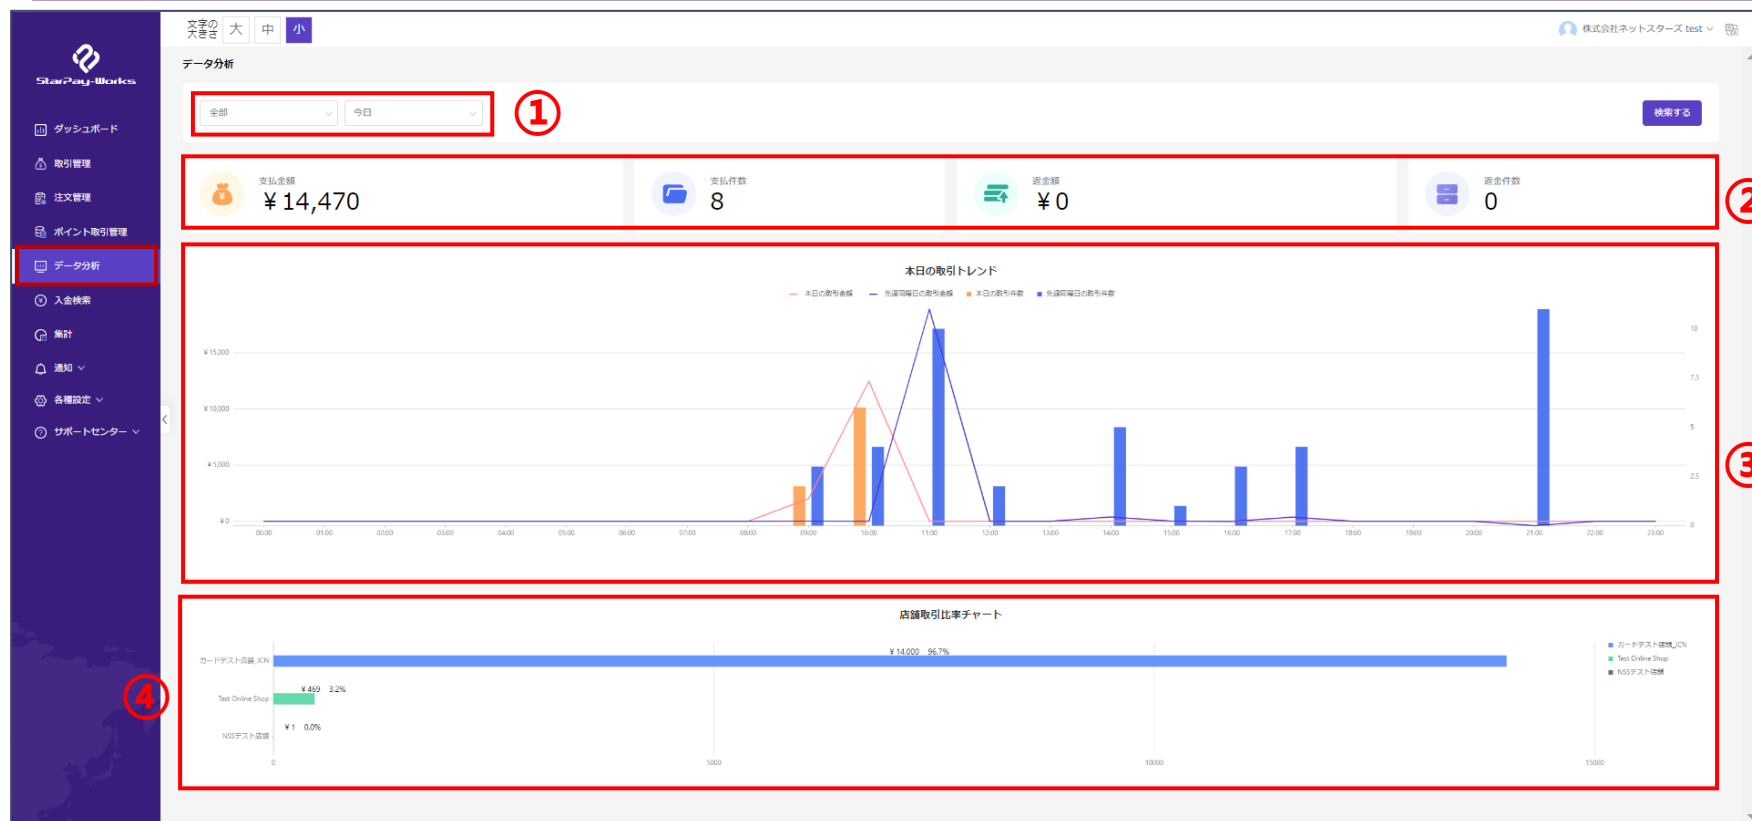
StarPay-Works

ダッシュボード
取引管理
注文管理
ポイント取引管理
データ分析
入金検索
集計
通知
各種設定
サポートセンター

文字の大きさ 大 中 小

株式会社ネットスターズ test

データ分析

全部
今日
①
検索する

支払金額
￥14,470
支払件数
8
返金額
￥0
返金件数
0
②

本日の取引トレンド
本日の取引金額 先週同曜日の取引金額 本日の取引件数 先週同曜日の取引件数

￥15,000
￥10,000
￥5,000
￥0

10
7.5
5
2.5
0

00:00 01:00 02:00 03:00 04:00 05:00 06:00 07:00 08:00 09:00 10:00 11:00 12:00 13:00 14:00 15:00 16:00 17:00 18:00 19:00 20:00 21:00 22:00 23:00
③

店舗取引比率チャート
カードテスト店舗_JCN
￥14,000 96.7%
Test Online Shop
￥469 3.2%
NSSテスト店舗
￥1 0.0%
0 5000 10000 15000
カードテスト店舗_JCN
Test Online Shop
NSSテスト店舗
④